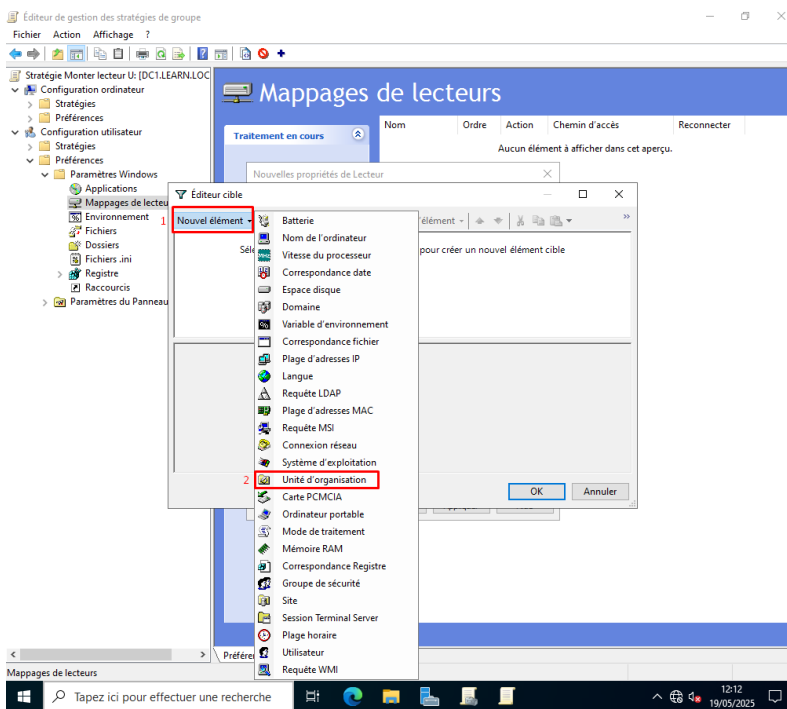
Éditeur de gestion des stratégies de groupe

Fichier Action Affichage ?

Stratégie Monter lecteur U: [DC1.LEARN.LOC
Configuration ordinateur
Stratégies
Préférences
Configuration utilisateur
Stratégies
Préférences
Paramètres Windows
Applications
Mappages de lecteu
Environnement
Fichiers
Dossiers
Fichiers .ini
Registre
Raccourcis
Paramètres du Panneau

Mappages de lecteurs

Traitement en cours

| Nom | Ordre | Action | Chemin d'accès | Reconnecter |
|---|---|---|---|---|

Aucun élément à afficher dans cet aperçu.

Nouvelles propriétés de Lecteur

Éditeur cible

1 Nouvel élément

élément

Sél

pour créer un nouvel élément cible

Batterie
Nom de l'ordinateur
Vitesse du processeur
Correspondance date
Espace disque
Domaine
Variable d'environnement
Correspondance fichier
Plage d'adresses IP
Langue
Requête LDAP
Plage d'adresses MAC
Requête MSI
Connexion réseau
Système d'exploitation
2 Unité d'organisation
Carte PCMCIA
Ordinateur portable
Mode de traitement
Mémoire RAM
Correspondance Registre
Groupe de sécurité
Site
Session Terminal Server
Plage horaire
Utilisateur
Requête WMI

OK
Annuler

Préfére

Mappages de lecteurs

Tapez ici pour effectuer une recherche

12:12
19/05/2025